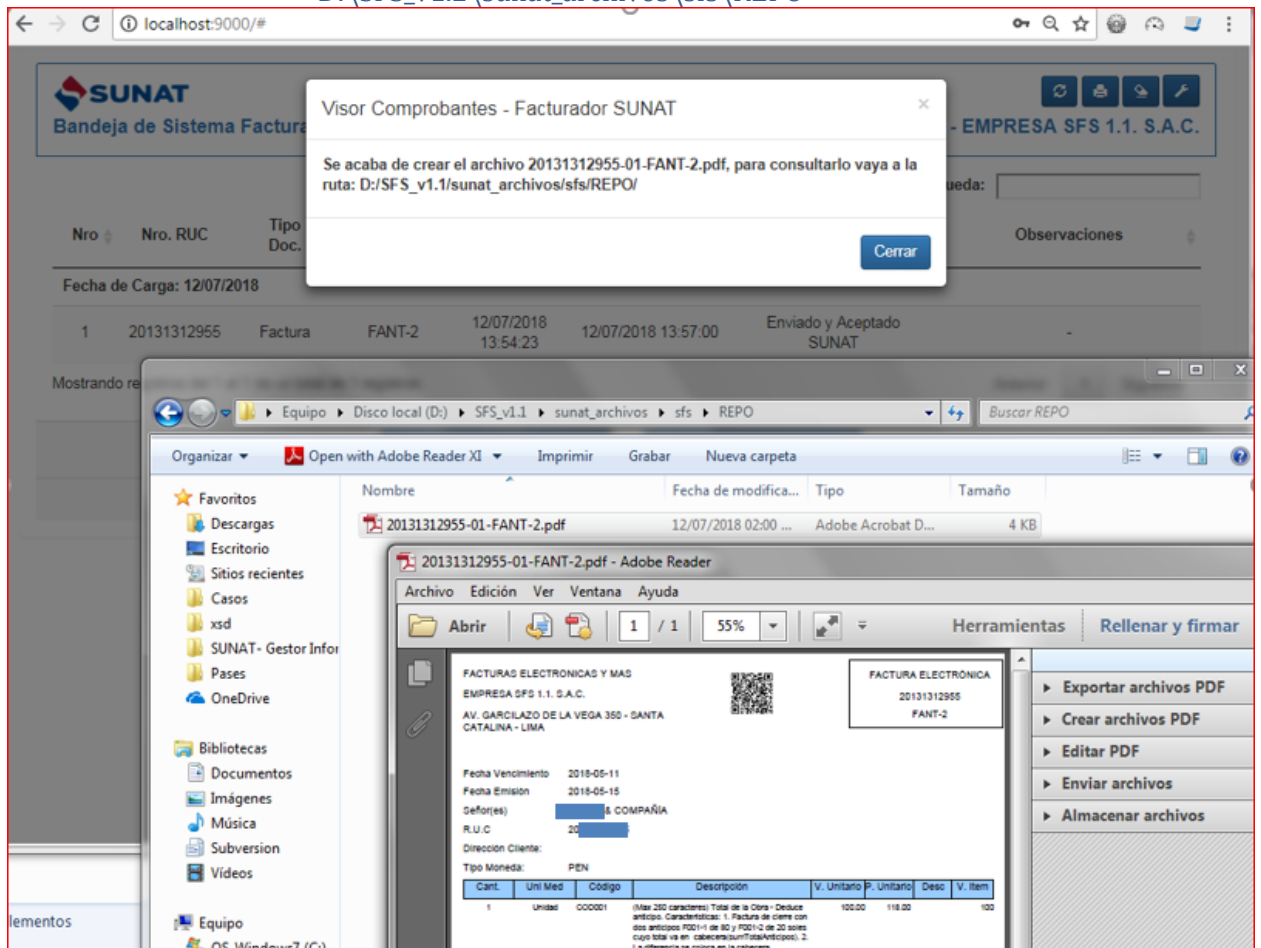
localhost:9000/#

SUNAT
Bandeja de Sistema Factura

- EMPRESA SFS 1.1. S.A.C.

Visor Comprobantes - Facturador SUNAT

×

Se acaba de crear el archivo 20131312955-01-FANT-2.pdf, para consultarlo vaya a la ruta: D:/SFS_v1.1/sunat_archivos/sfs/REPO/

Cerrar

ueda:

| Nro | Nro. RUC | Tipo Doc. | | | | Observaciones |
|---|---|---|---|---|---|---|
| Fecha de Carga: 12/07/2018 | | | | | | |
| 1 | 20131312955 | Factura | FANT-2 | 12/07/2018 13:54:23 | 12/07/2018 13:57:00 | Enviado y Aceptado SUNAT | - |

Mostrando re

Equipo ▸ Disco local (D:) ▸ SFS_v1.1 ▸ sunat_archivos ▸ sfs ▸ REPO

Buscar REPO

Organizar ▾ Open with Adobe Reader XI ▾ Imprimir Grabar Nueva carpeta

Favoritos
Descargas
Escritorio
Sitios recientes
Casos
xsd
SUNAT- Gestor Infor
Pases
OneDrive

Bibliotecas
Documentos
Imágenes
Música
Subversion
Vídeos

Equipo
OS_Windows7 (C:)

lementos

| Nombre | Fecha de modifica... | Tipo | Tamaño |
|---|---|---|---|
| 20131312955-01-FANT-2.pdf | 12/07/2018 02:00 ... | Adobe Acrobat D... | 4 KB |

20131312955-01-FANT-2.pdf - Adobe Reader

Archivo Edición Ver Ventana Ayuda

Abrir 1 / 1 55% Herramientas Rellenar y firmar

FACTURAS ELECTRONICAS Y MAS
EMPRESA SFS 1.1. S.A.C.
AV. GARCILAZO DE LA VEGA 350 - SANTA CATALINA - LIMA

FACTURA ELECTRÓNICA
20131312955
FANT-2

Fecha Vencimiento 2018-05-11
Fecha Emisión 2018-05-15
Señor(es) & COMPAÑIA
R.U.C 20
Dirección Cliente:
Tipo Moneda: PEN

| Cant. | Uni Med | Código | Descripción | V. Unitario | P. Unitario | Desc | V. Item |
|---|---|---|---|---|---|---|---|
| 1 | Unidad | COD001 | (Max 250 caracteres) Total de la Obra - Deduce anticipo. Características: 1. Factura de cierre con dos anticipos F001-1 de 80 y F001-2 de 20 soles cuyo total va en cabecera(sumTotalAnticipos). 2. | 100.00 | 118.00 | | 100 |

Exportar archivos PDF
Crear archivos PDF
Editar PDF
Enviar archivos
Almacenar archivos